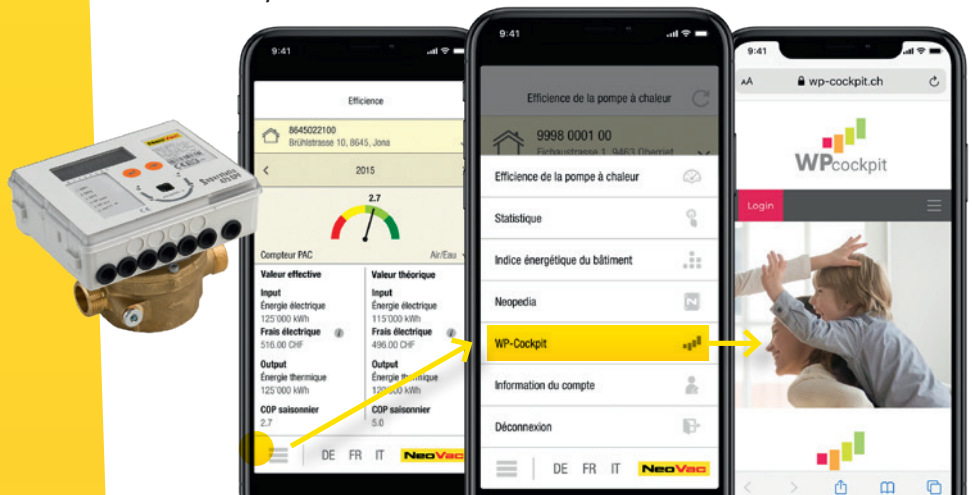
9:41

Efficience

8645022100
Brühlstrasse 10, 8645, Jona

2015

2.7

Compteur PAC
Air/Eau

Valeur effective
Input
Énergie électrique
125'000 kWh
Frais électrique
516.00 CHF
Output
Énergie thermique
125'000 kWh
COP saisonnier
2.7

Valeur théorique
Input
Énergie électrique
115'000 kWh
Frais électrique
496.00 CHF
Output
Énergie thermique
120'000 kWh
COP saisonnier
5.0

DE FR IT NeoVac

9:41

Efficience de la pompe à chaleur

9998 0001 00
Eichaustrasse 1, 9463 Oberriet

Efficience de la pompe à chaleur
Statistique
Indice énergétique du bâtiment
Neopedia
WP-Cockpit
Information du compte
Déconnexion

DE FR IT NeoVac

9:41

AA wp-cockpit.ch

WPcockpit

Login